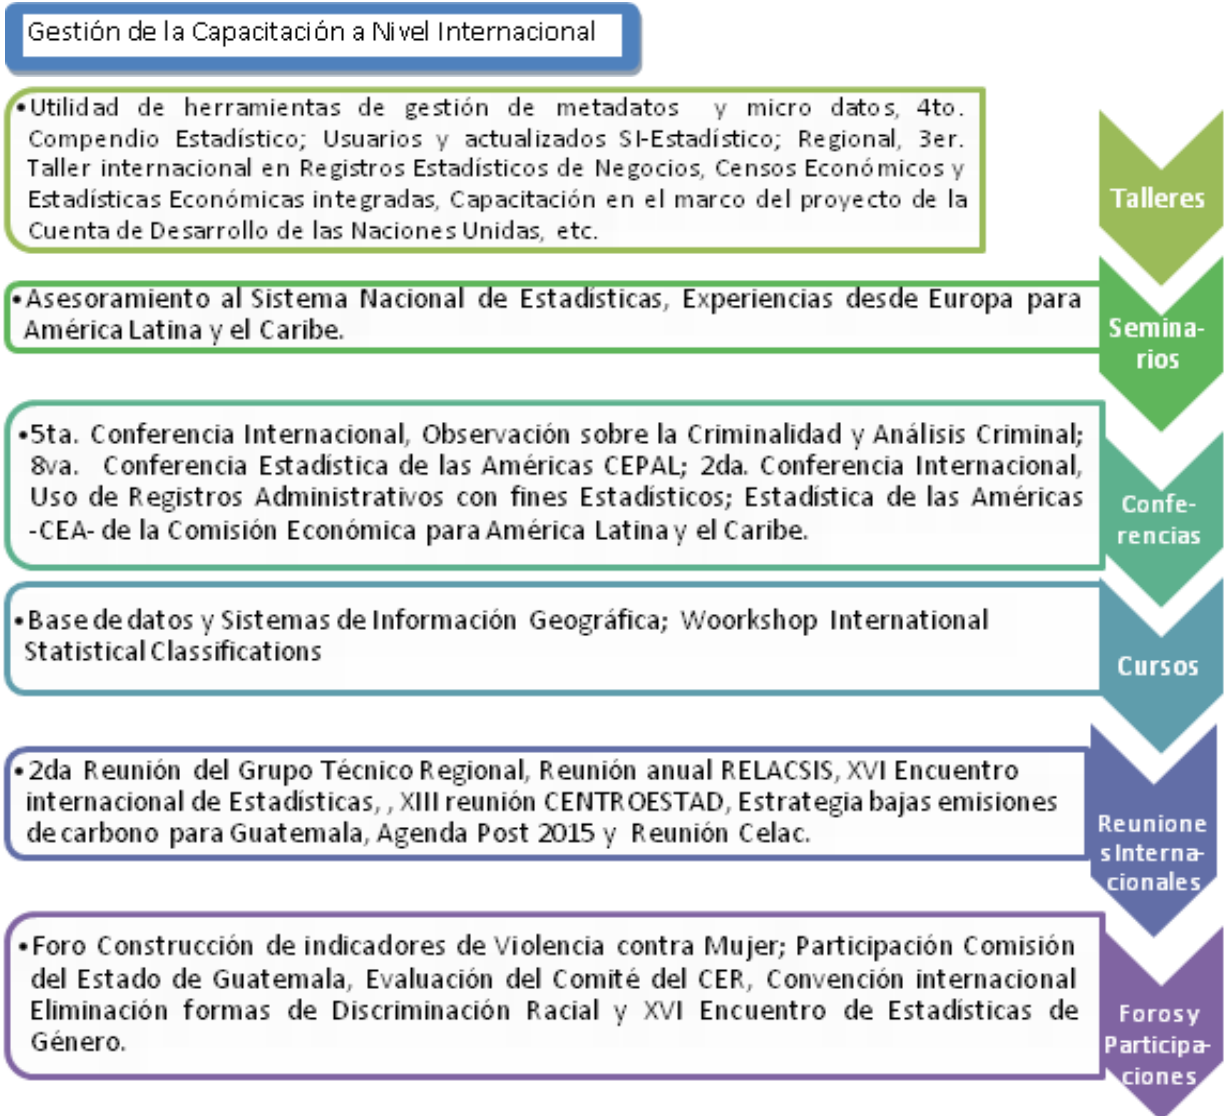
Gestión de la Capacitación a Nivel Internacional

•Utilidad de herramientas de gestión de metadatos y micro datos, 4to. Compendio Estadístico; Usuarios y actualizados SI-Estadístico; Regional, 3er. Taller internacional en Registros Estadísticos de Negocios, Censos Económicos y Estadísticas Económicas integradas, Capacitación en el marco del proyecto de la Cuenta de Desarrollo de las Naciones Unidas, etc.

Talleres

•Asesoramiento al Sistema Nacional de Estadísticas, Experiencias desde Europa para América Latina y el Caribe.

Seminarios

•5ta. Conferencia Internacional, Observación sobre la Criminalidad y Análisis Criminal; 8va. Conferencia Estadística de las Américas CEPAL; 2da. Conferencia Internacional, Uso de Registros Administrativos con fines Estadísticos; Estadística de las Américas -CEA- de la Comisión Económica para América Latina y el Caribe.

Conferencias

•Base de datos y Sistemas de Información Geográfica; Woorkshop International Statistical Classifications

Cursos

•2da Reunión del Grupo Técnico Regional, Reunión anual RELACSIS, XVI Encuentro internacional de Estadísticas, , XIII reunión CENTROESTAD, Estrategia bajas emisiones de carbono para Guatemala, Agenda Post 2015 y Reunión Celac.

Reuniones Internacionales

•Foro Construcción de indicadores de Violencia contra Mujer; Participación Comisión del Estado de Guatemala, Evaluación del Comité del CER, Convención internacional Eliminación formas de Discriminación Racial y XVI Encuentro de Estadísticas de Género.

Foros y Participaciones